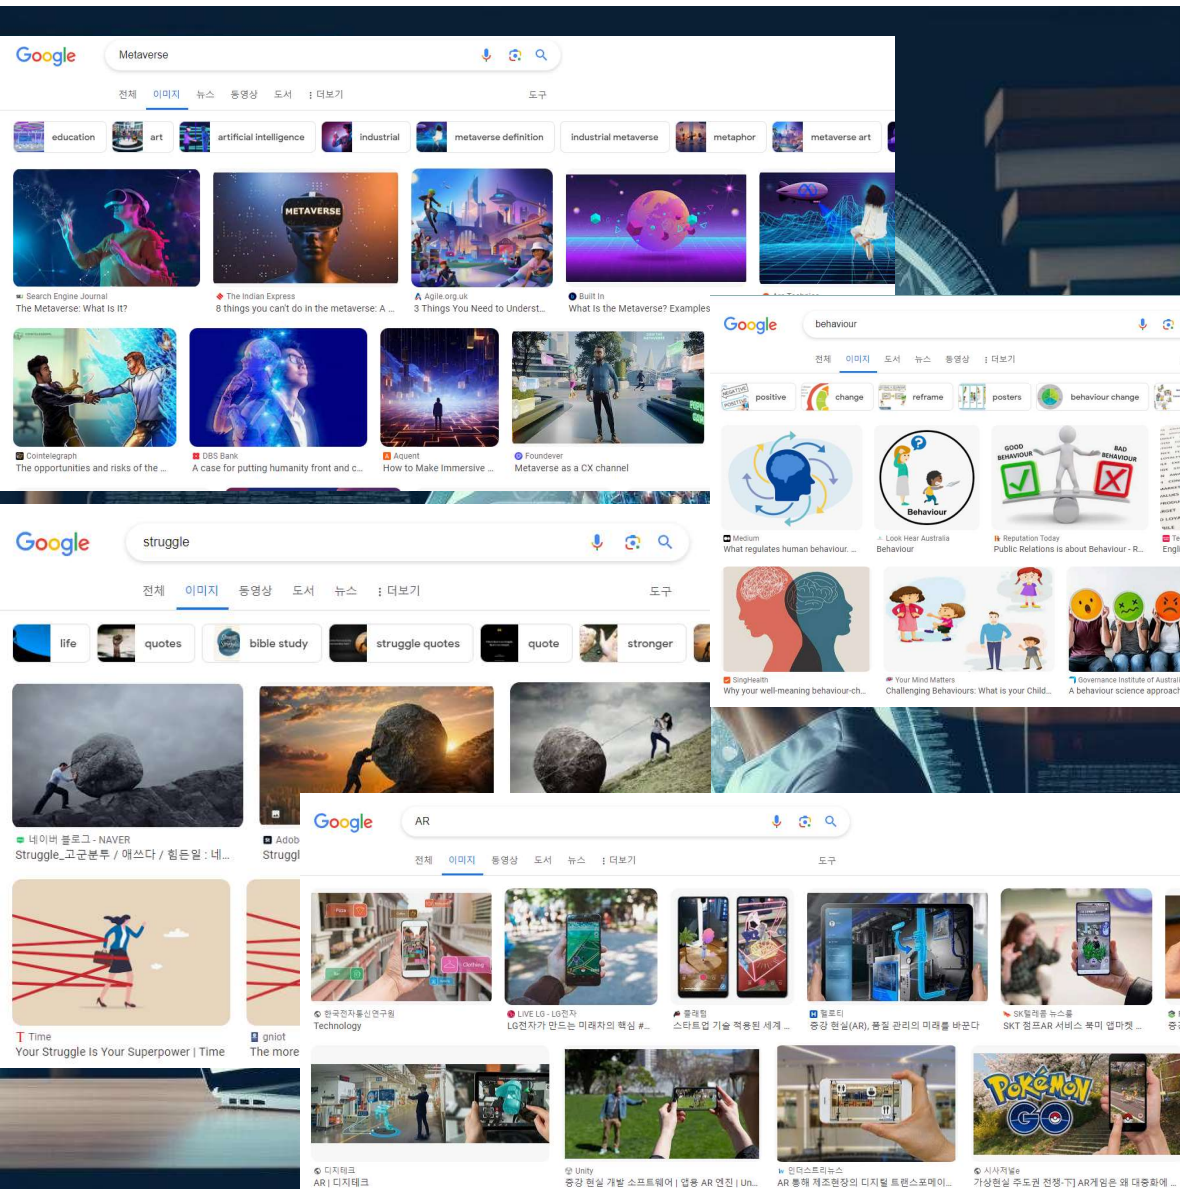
Google
Metaverse
전체 이미지 뉴스 동영상 도서 ⁝ 더보기 도구
education art artificial intelligence industrial metaverse definition industrial metaverse metaphor metaverse art

METAVERSE

Search Engine Journal
The Metaverse: What Is It?
The Indian Express
8 things you can't do in the metaverse: A ...
Agile.org.uk
3 Things You Need to Underst...
Built In
What Is the Metaverse? Examples
Cointelegraph
The opportunities and risks of the ...
DBS Bank
A case for putting humanity front and c...
Aquent
How to Make Immersive ...
Foundever
Metaverse as a CX channel

Google
behaviour
전체 이미지 도서 뉴스 동영상 ⁝ 더보기
positive change reframe posters behaviour change
Behaviour
GOOD BEHAVIOUR
BAD BEHAVIOUR
Medium
What regulates human behaviour. ...
Look Hear Australia
Behaviour
Reputation Today
Public Relations is about Behaviour - R...
Te
Engl
SingHealth
Why your well-meaning behaviour-ch...
Your Mind Matters
Challenging Behaviours: What is your Child...
Governance Institute of Australi
A behaviour science approac

Google
struggle
전체 이미지 동영상 도서 뉴스 ⁝ 더보기 도구
life quotes bible study struggle quotes quote stronger
네이버 블로그 - NAVER
Struggle_고군분투 / 애쓰다 / 힘든일 : 네...
Adob
Struggl
Time
Your Struggle Is Your Superpower | Time
gniot
The more

Google
AR
전체 이미지 동영상 도서 뉴스 ⁝ 더보기 도구
한국전자통신연구원
Technology
LIVE LG - LG전자
LG전자가 만드는 미래차의 핵심 #...
플래텀
스타트업 기술 적용된 세계 ...
빌로티
증강 현실(AR), 품질 관리의 미래를 바꾼다
SK텔레콤 뉴스룸
SKT 점프AR 서비스 북미 앱마켓 ...
디지테크
AR | 디지테크
Unity
증강 현실 개발 소프트웨어 | 엽용 AR 엔진 | Un...
인더스트리뉴스
AR 통해 제조현장의 디지털 트랜스포메이...
시사저널e
가상현실 주도권 전쟁-下] AR게임은 왜 대중화에 ...